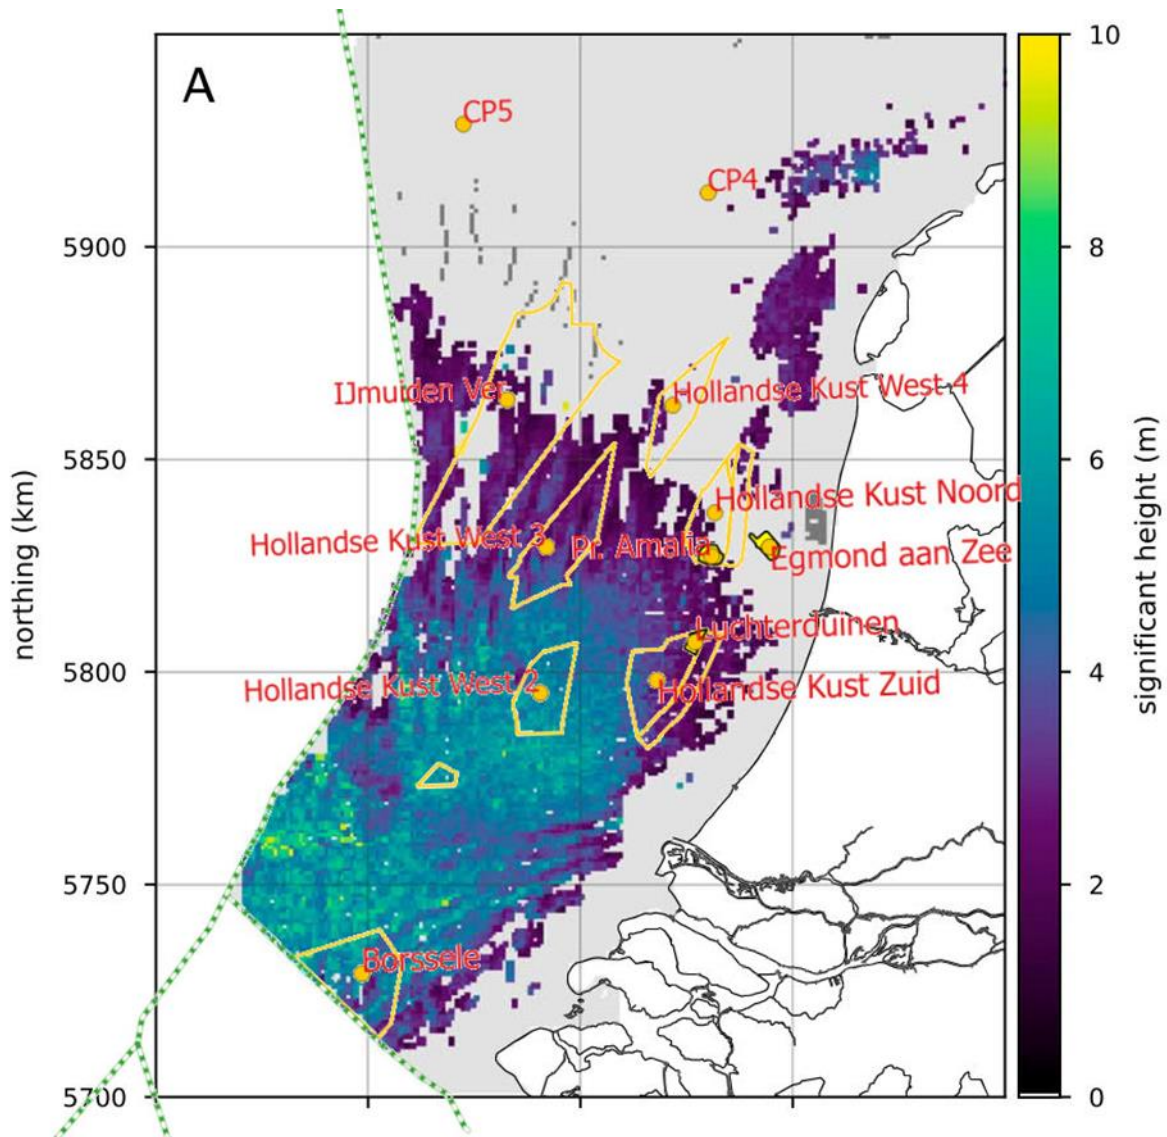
A

CP5

CP4

IJmuiden Ver

Hollandse Kust West 4

Hollandse Kust Noord

Hollandse Kust West 3

Pr. Amalia

Egmond aan Zee

Luchterduinen

Hollandse Kust West 2

Hollandse Kust Zuid

Borssele

northing (km)

5900

5850

5800

5750

5700

significant height (m)

10

8

6

4

2

0